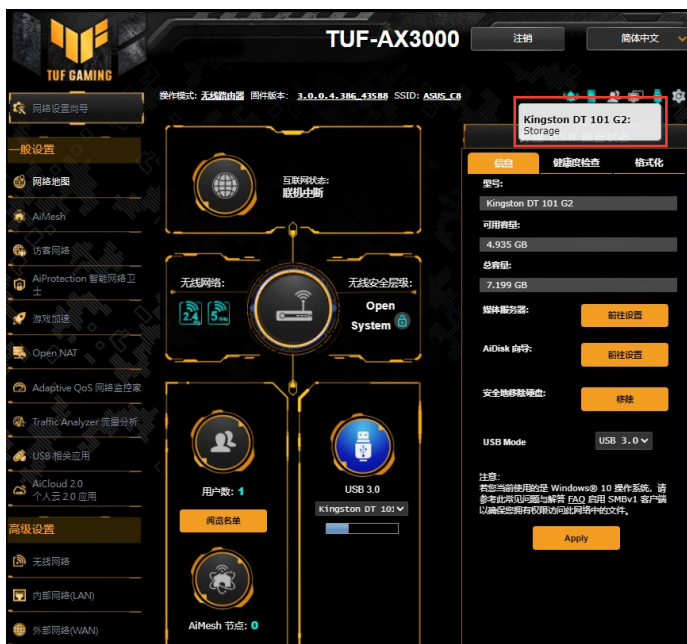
TUF GAMING

TUF-AX3000

注销

简体中文

操作模式: 无线路由器 固件版本: 3.0.0.4.386_43588 SSID: ASUS_C8

Kingston DT 101 G2:
Storage

网络设置向导

一般设置

网络地图

AiMesh

访客网络

AiProtection 智能网络卫士

游戏加速

Open NAT

Adaptive QoS 网络监控家

Traffic Analyzer 流量分析

USB 相关应用

AiCloud 2.0 个人云 2.0 应用

高级设置

无线网络

内部网络(LAN)

外部网络(WAN)

互联网状态:
联机中断

无线网络:

无线安全层级:
Open System

用户数: 1

阅览名单

USB 3.0

Kingston DT 101

AiMesh 节点: 0

信息

健康度检查

格式化

型号:

Kingston DT 101 G2

可用容量:

4.935 GB

总容量:

7.199 GB

媒体服务器:

前往设置

AiDisk 向导:

前往设置

安全地移除硬盘:

移除

USB Mode

USB 3.0

注意:
若您当前使用的是 Windows® 10 操作系统, 请参考此常见问题与解答 FAQ 启用 SMBv1 客户端以确保您拥有权限访问此网络中的文件。

Apply